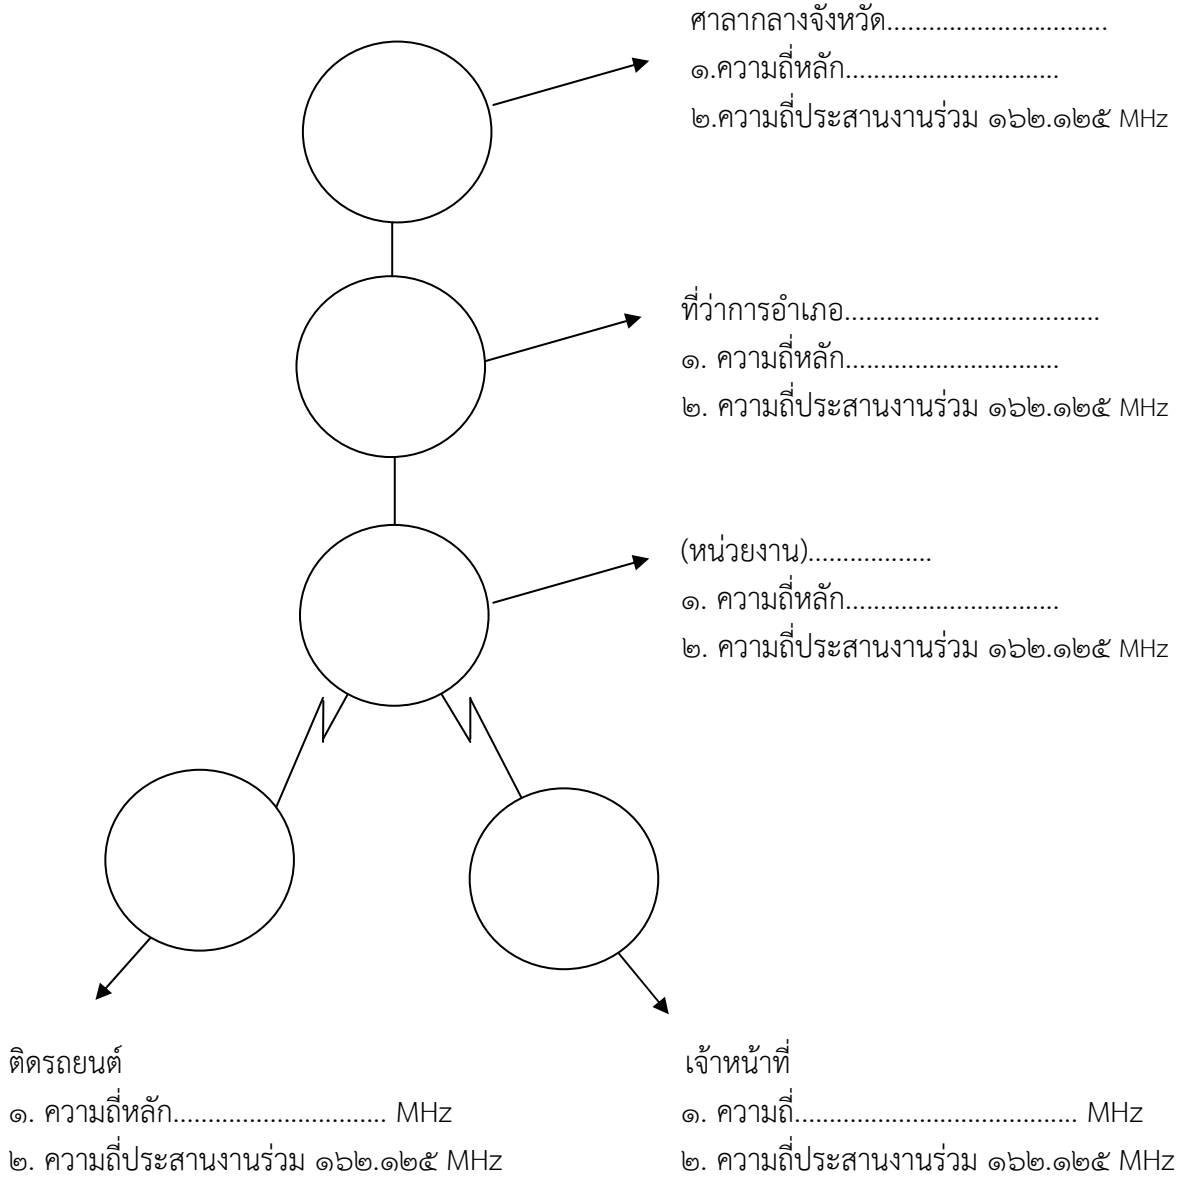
ศาลากลางจังหวัด...............................
๑.ความถี่หลัก..............................
๒.ความถี่ประสานงานร่วม ๑๖๒.๑๒๕ MHz

ที่ว่าการอำเภอ...................................
๑. ความถี่หลัก..............................
๒. ความถี่ประสานงานร่วม ๑๖๒.๑๒๕ MHz

(หน่วยงาน).................
๑. ความถี่หลัก..............................
๒. ความถี่ประสานงานร่วม ๑๖๒.๑๒๕ MHz

ติดรถยนต์
๑. ความถี่หลัก.............................. MHz
๒. ความถี่ประสานงานร่วม ๑๖๒.๑๒๕ MHz

เจ้าหน้าที่
๑. ความถี่....................................... MHz
๒. ความถี่ประสานงานร่วม ๑๖๒.๑๒๕ MHz